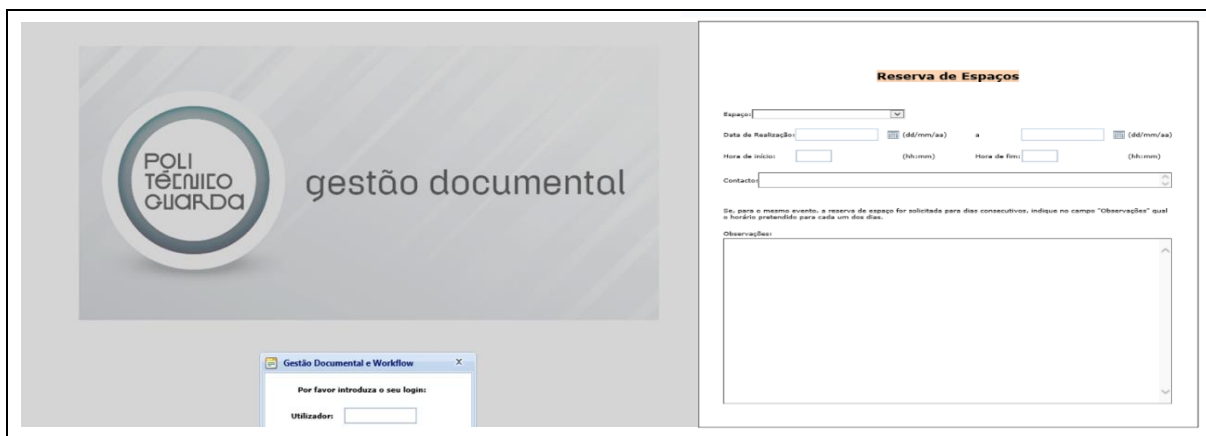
POLI TÉCNICO GUARDA

gestão documental

Gestão Documental e Workflow X

Por favor introduza o seu login:

Utilizador:

Reserva de Espaços

Espaço:

Data de Realização: (dd/mm/aa) a (dd/mm/aa)

Hora de início: (hh:mm) Hora de fim: (hh:mm)

Contactos:

Se, para o mesmo evento, a reserva de espaço for solicitada para dias consecutivos, indique no campo "Observações" qual o horário pretendido para cada um dos dias.

Observações: